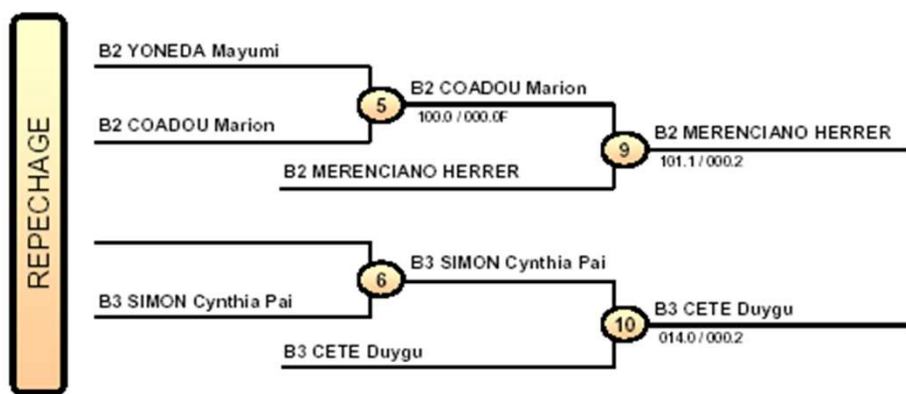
REPECHAGE

B2 YONEDA Mayumi

B2 COADOU Marion

5

B2 COADOU Marion
100.0 / 000.0F

B2 MERENCIANO HERRER

9

B2 MERENCIANO HERRER
101.1 / 000.2

B3 SIMON Cynthia Pai

6

B3 SIMON Cynthia Pai

B3 CETE Duygu

10

B3 CETE Duygu
014.0 / 000.2